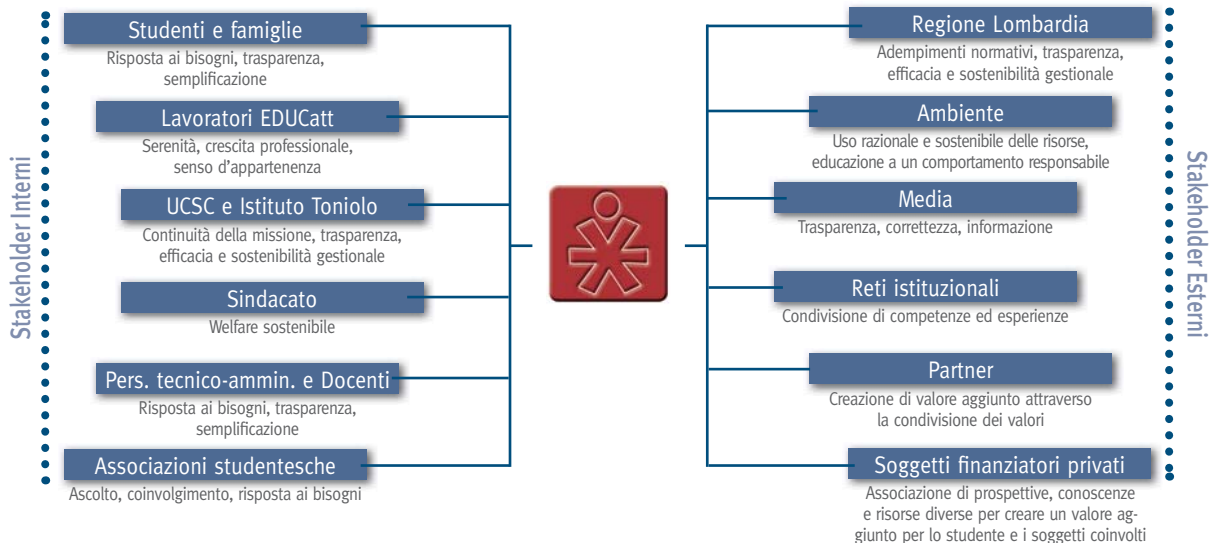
Stakeholder Interni

Studenti e famiglie
Risposta ai bisogni, trasparenza, semplificazione

Lavoratori EDUCatt
Serenità, crescita professionale, senso d'appartenenza

UCSC e Istituto Toniolo
Continuità della missione, trasparenza, efficacia e sostenibilità gestionale

Sindacato
Welfare sostenibile

Pers. tecnico-ammin. e Docenti
Risposta ai bisogni, trasparenza, semplificazione

Associazioni studentesche
Ascolto, coinvolgimento, risposta ai bisogni

Regione Lombardia
Adempimenti normativi, trasparenza, efficacia e sostenibilità gestionale

Ambiente
Uso razionale e sostenibile delle risorse, educazione a un comportamento responsabile

Media
Trasparenza, correttezza, informazione

Reti istituzionali
Condivisione di competenze ed esperienze

Partner
Creazione di valore aggiunto attraverso la condivisione dei valori

Soggetti finanziatori privati
Associazione di prospettive, conoscenze e risorse diverse per creare un valore aggiunto per lo studente e i soggetti coinvolti

Stakeholder Esterni